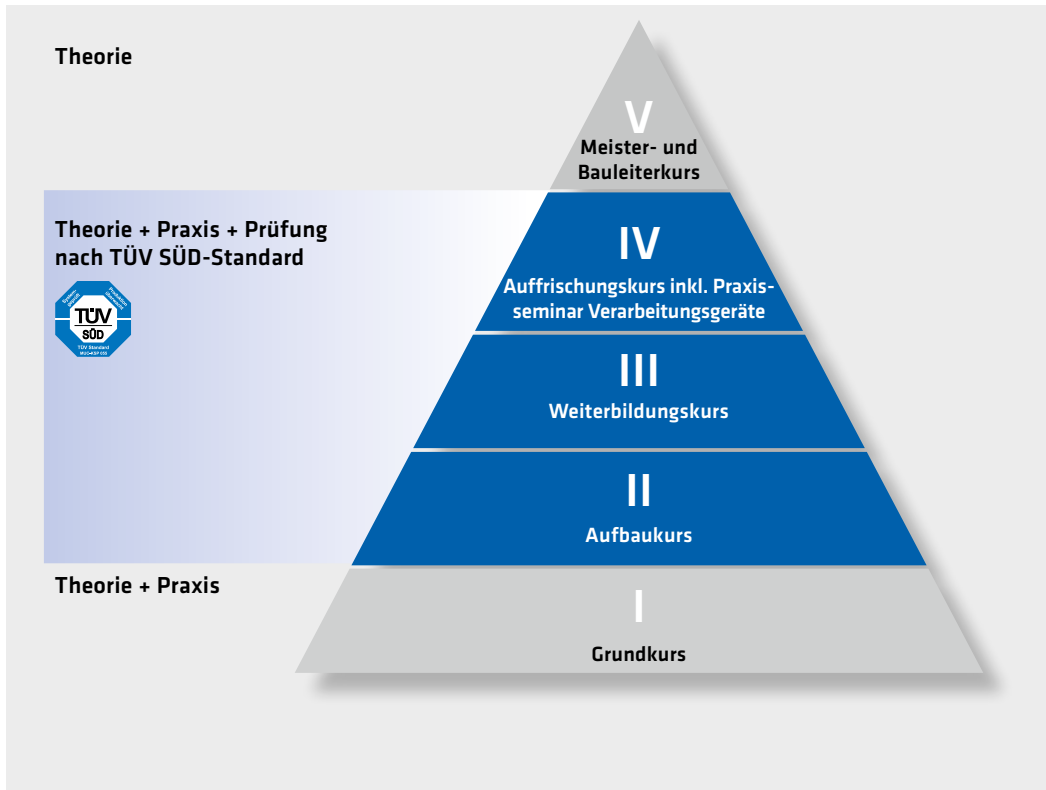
Theorie

V
Meister- und Bauleiterkurs

Theorie + Praxis + Prüfung nach TÜV SÜD-Standard

TÜV SÜD
TÜV Standard
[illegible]

IV
Auffrischungskurs inkl. Praxisseminar Verarbeitungsgeräte

III
Weiterbildungskurs

II
Aufbaukurs

Theorie + Praxis

I
Grundkurs